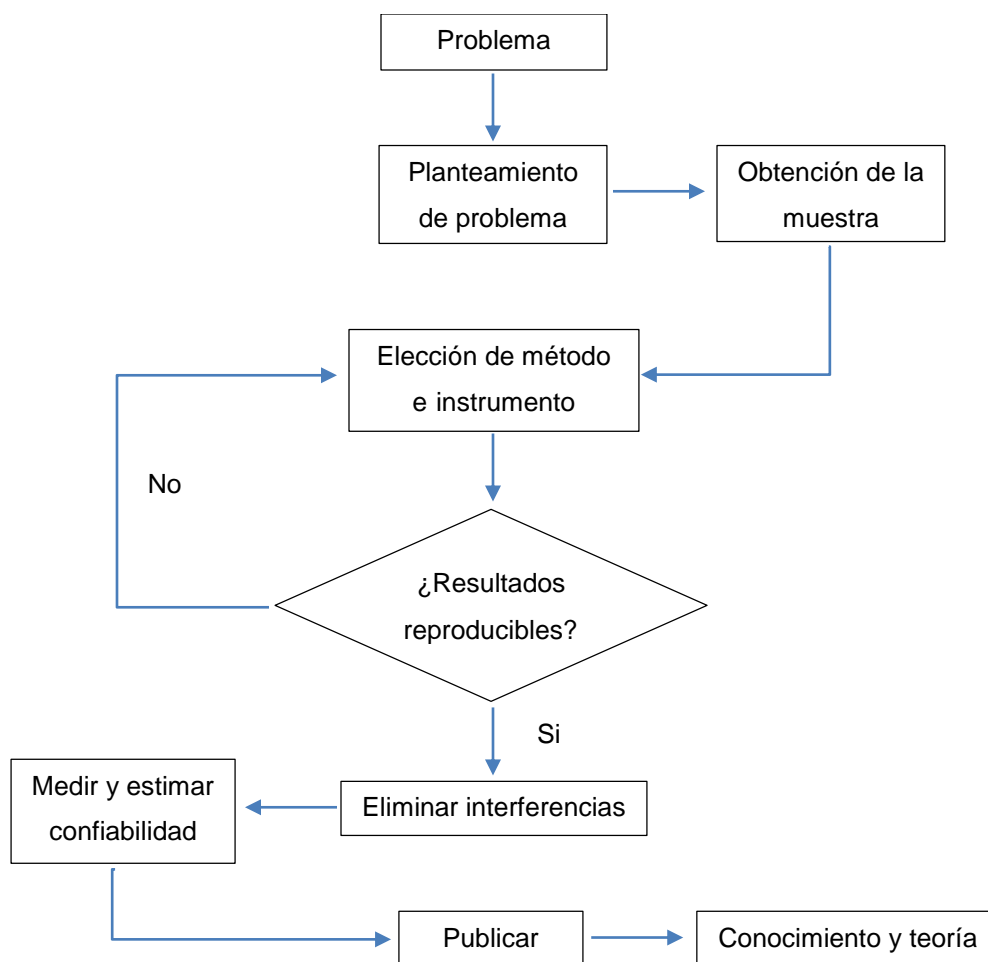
Problema

Planteamiento de problema

Obtención de la muestra

Elección de método e instrumento

No

¿Resultados reproducibles?

Si

Medir y estimar confiabilidad

Eliminar interferencias

Publicar

Conocimiento y teoría